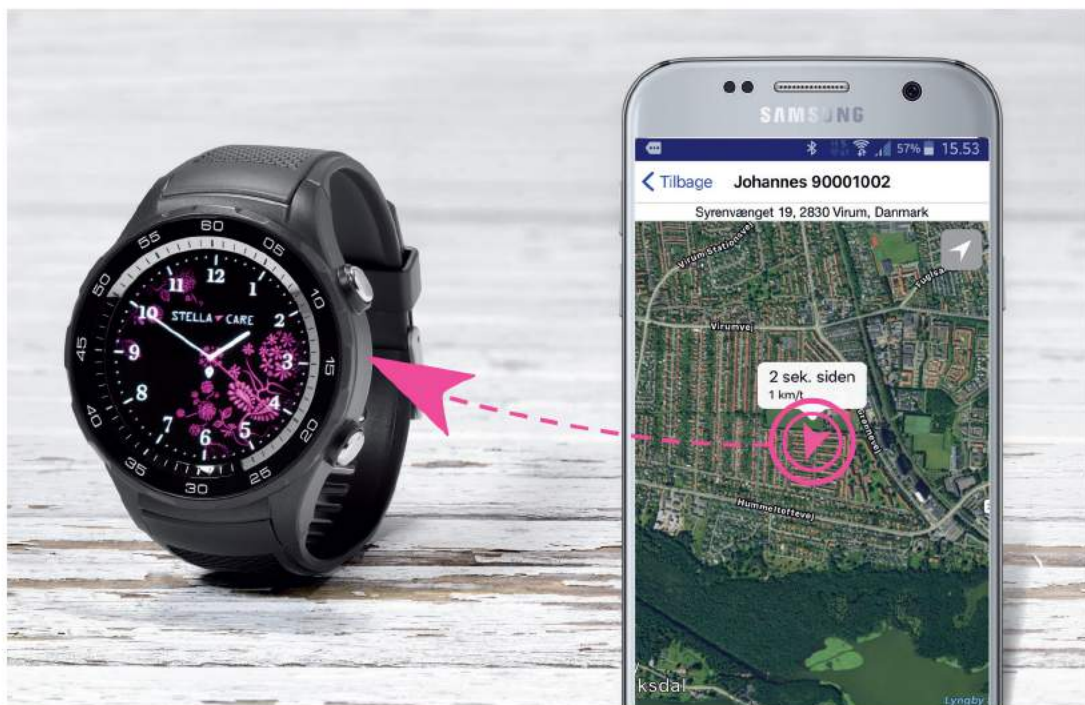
60
05
10
15
20
25
30
35
40
45
50
55
12
1
2
3
4
5
6
7
8
9
10
11
STELLA CARE

SAMSUNG
57% 15.53
Tilbage Johannes 90001002
Syrenvænget 19, 2830 Virum, Danmark
Virum Stationsvej
Virumvej
2 sek. siden
1 km/t
Hummeltoftevej
ksdal
Lyngby